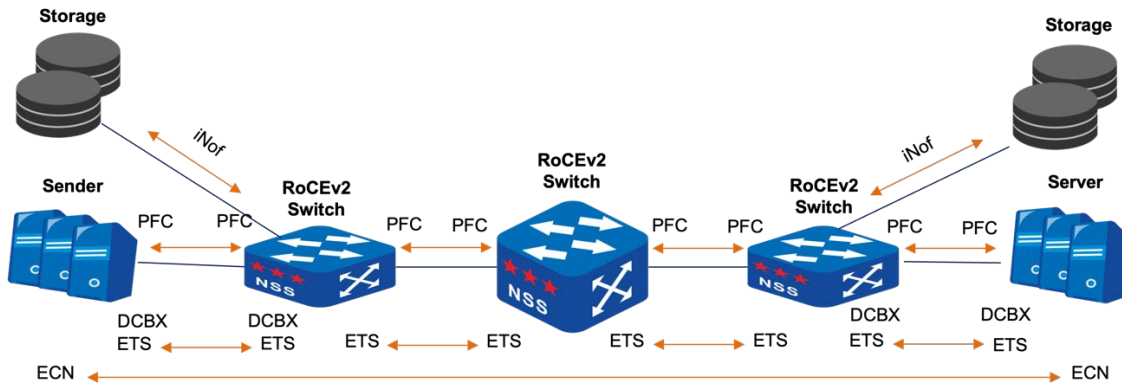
Storage

Storage

iNof

iNof

Sender

RoCEv2 Switch

RoCEv2 Switch

RoCEv2 Switch

Server

PFC PFC

PFC PFC

PFC PFC

PFC PFC

NSS

NSS

NSS

DCBX ETS

DCBX ETS

ETS ETS

ETS ETS

DCBX ETS

DCBX ETS

ECN

ECN